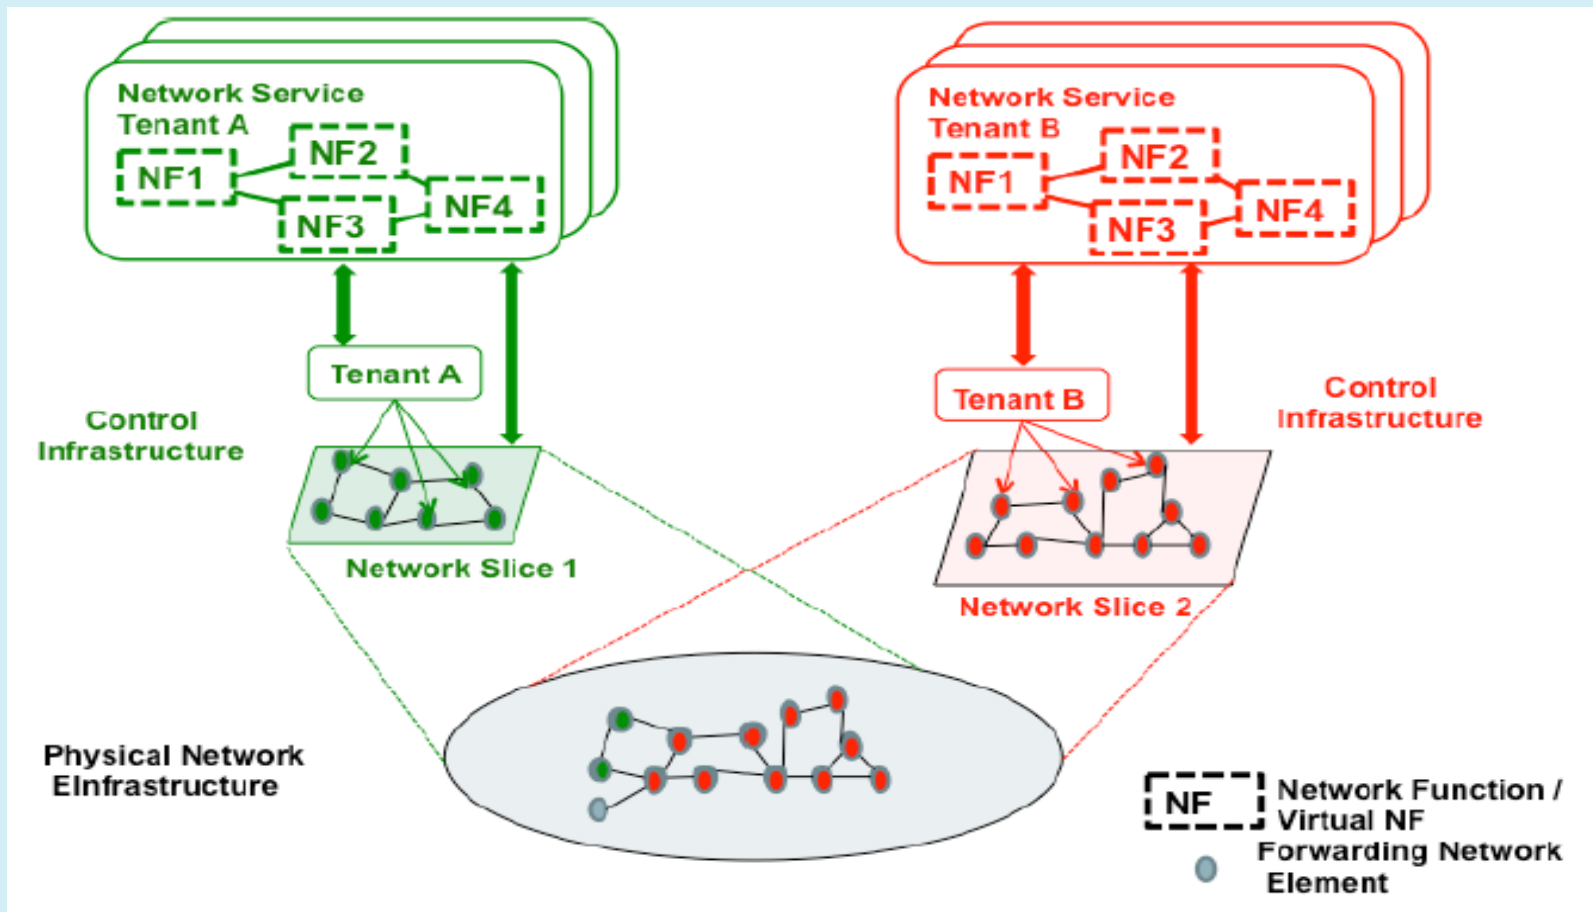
Network Service Tenant A

NF1

NF2

NF3

NF4

Network Service Tenant B

NF1

NF2

NF3

NF4

Tenant A

Control Infrastructure

Network Slice 1

Tenant B

Control Infrastructure

Network Slice 2

Physical Network EInfrastructure

NF Network Function / Virtual NF

Forwarding Network Element